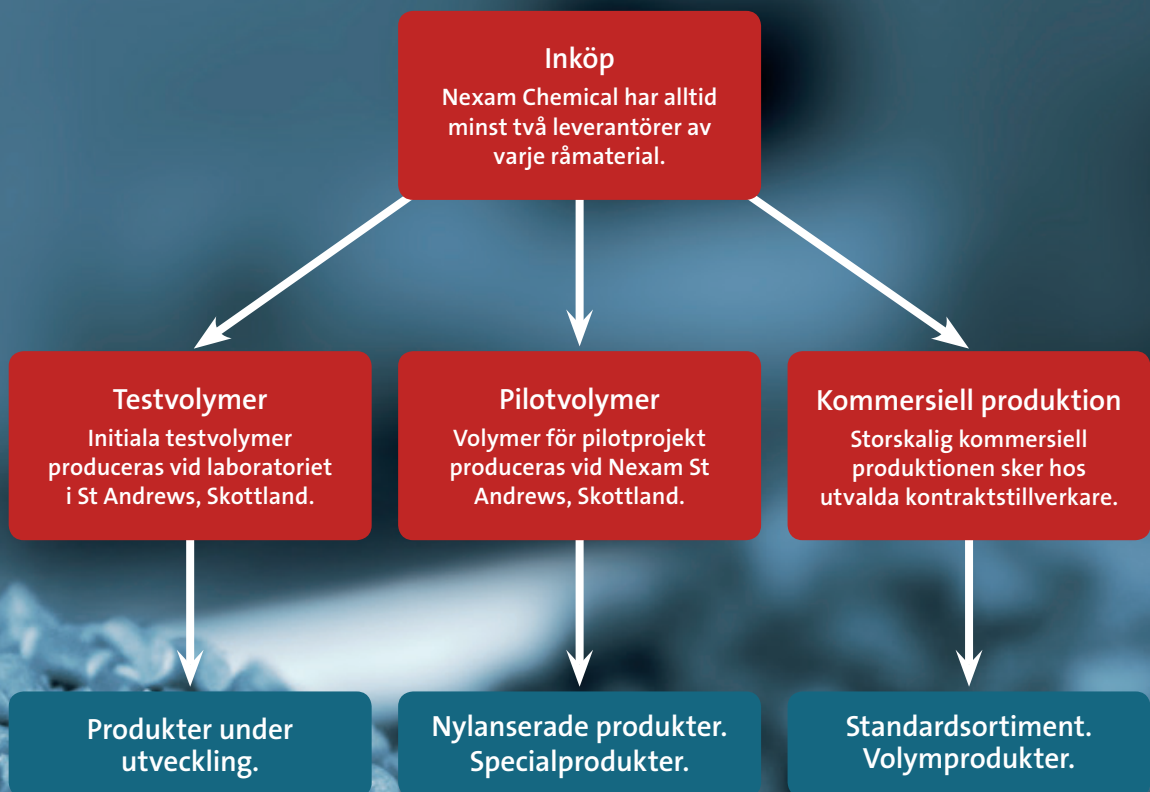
Inköp
Nexam Chemical har alltid minst två leverantörer av varje råmaterial.

Testvolymer
Initiala testvolymer produceras vid laboratoriet i St Andrews, Skottland.

Pilotvolymer
Volymer för pilotprojekt produceras vid Nexam St Andrews, Skottland.

Kommersiell produktion
Storskalig kommersiell produktionen sker hos utvalda kontraktstillverkare.

Produkter under utveckling.

Nylanserade produkter. Specialprodukter.

Standardsortiment. Volymprodukter.